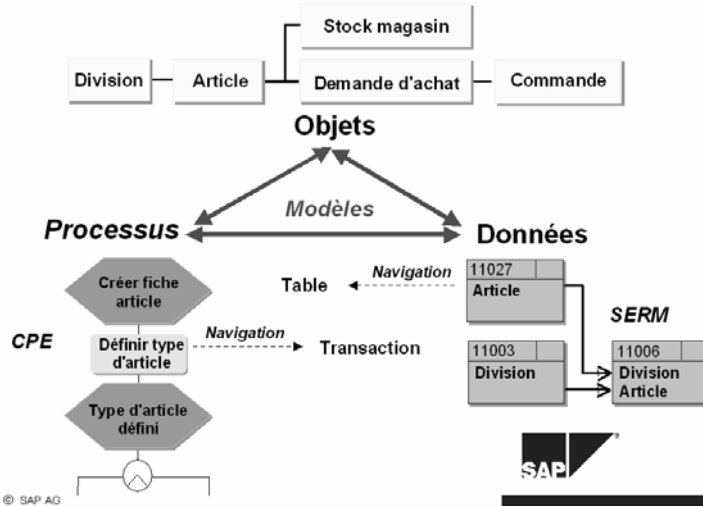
Stock magasin

Division

Article

Demande d'achat

Commande

Objets

Modèles

Processus

Données

Créer fiche article

Navigation

Table

11027

Article

SERM

CPE

Définir type d'article

Navigation

Transaction

11003

Division

11006

Division

Article

Type d'article défini

SAP

© SAP AG